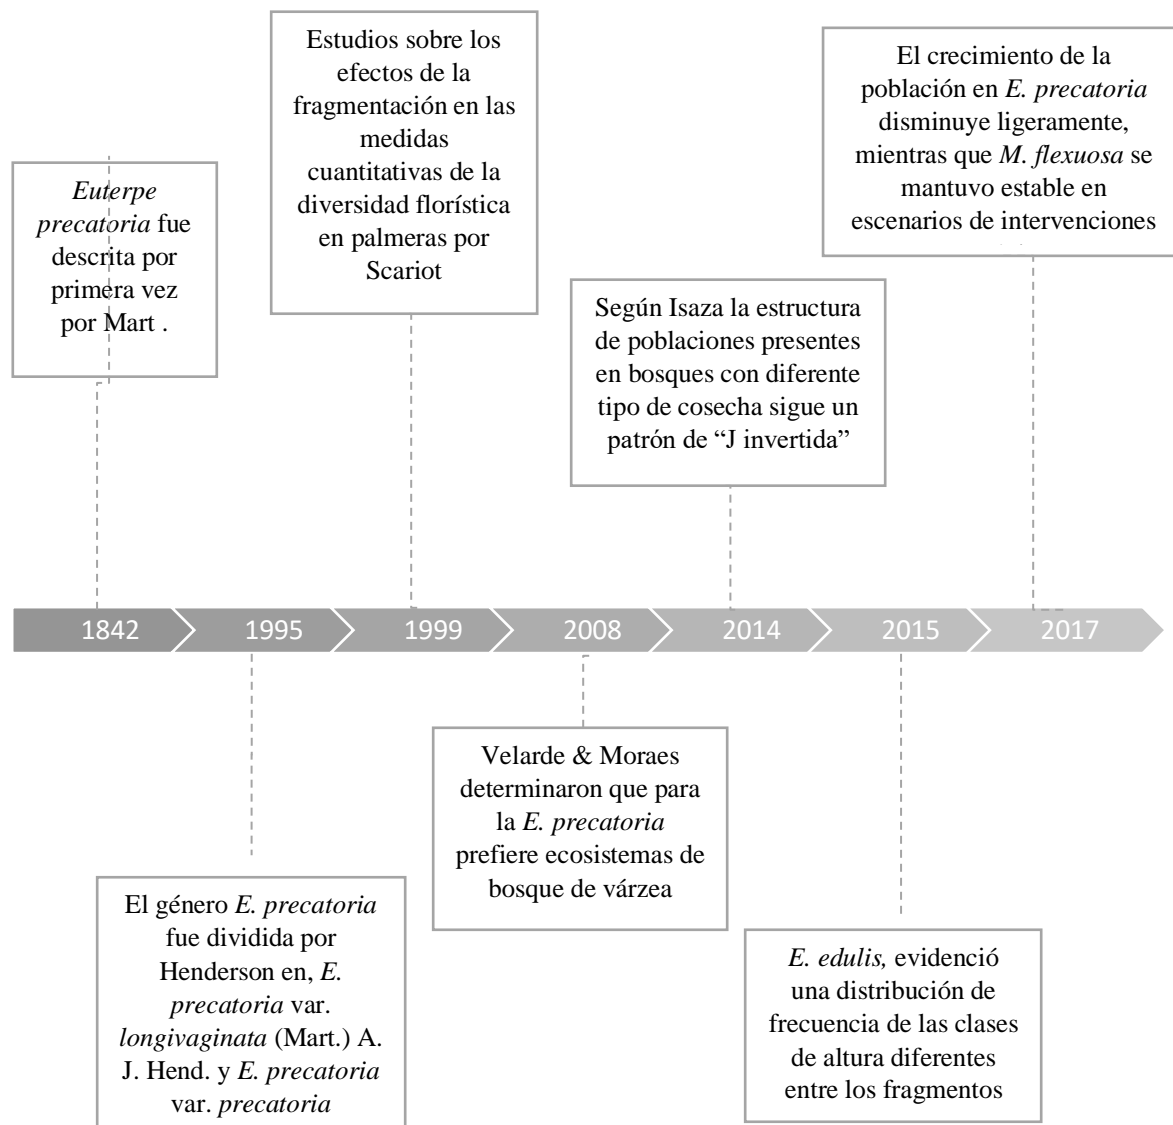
Euterpe precatoria fue descrita por primera vez por Mart .

Estudios sobre los efectos de la fragmentación en las medidas cuantitativas de la diversidad florística en palmeras por Scariot

Según Isaza la estructura de poblaciones presentes en bosques con diferente tipo de cosecha sigue un patrón de "J invertida"

El crecimiento de la población en E. precatoria disminuye ligeramente, mientras que M. flexuosa se mantuvo estable en escenarios de intervenciones

1842 | 1995 | 1999 | 2008 | 2014 | 2015 | 2017

El género E. precatoria fue dividida por Henderson en, E. precatoria var. longivaginata (Mart.) A. J. Hend. y E. precatoria var. precatoria

Velarde & Moraes determinaron que para la E. precatoria prefiere ecosistemas de bosque de várzea

E. edulis, evidenció una distribución de frecuencia de las clases de altura diferentes entre los fragmentos